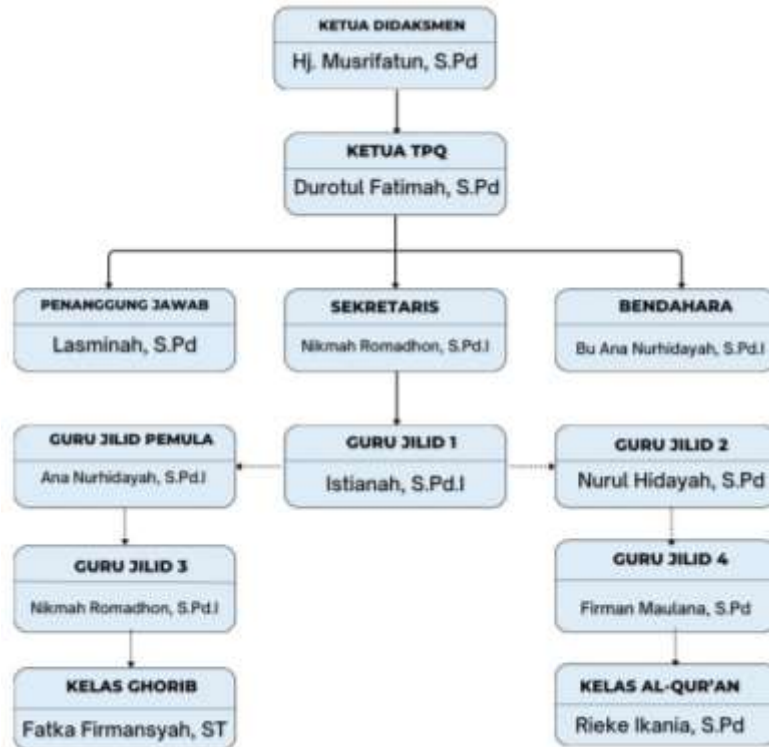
KETUA DIDAKSMEN
Hj. Musrifatun, S.Pd

KETUA TPQ
Durotul Fatimah, S.Pd

PENANGGUNG JAWAB
Lasminah, S.Pd

SEKRETARIS
Nikmah Romadhon, S.Pd.I

BENDAHARA
Bu Ana Nurhidayah, S.Pd.I

GURU JILID PEMULA
Ana Nurhidayah, S.Pd.I

GURU JILID 1
Istianah, S.Pd.I

GURU JILID 2
Nurul Hidayah, S.Pd

GURU JILID 3
Nikmah Romadhon, S.Pd.I

GURU JILID 4
Firman Maulana, S.Pd

KELAS GHORIB
Fatka Firmansyah, ST

KELAS AL-QUR'AN
Rieke Ikania, S.Pd